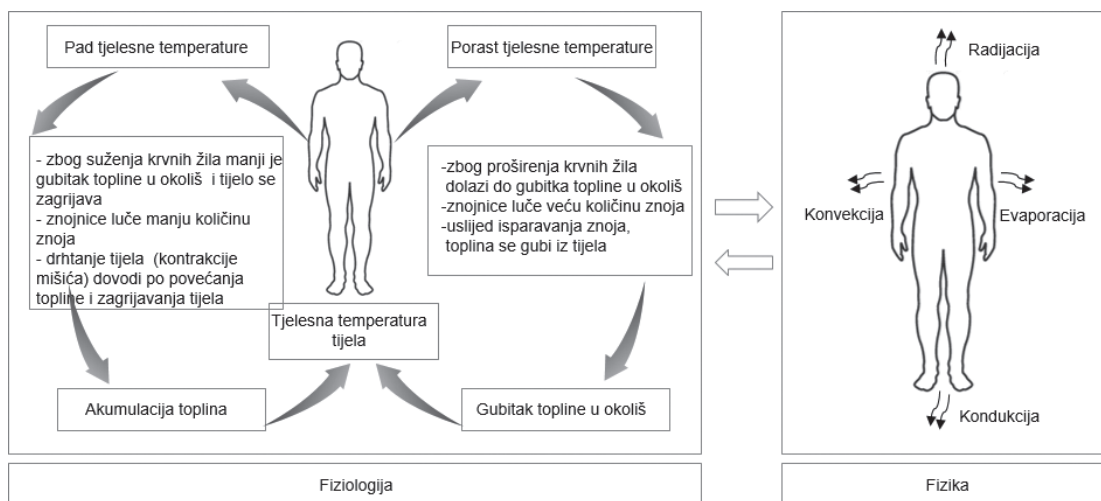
Pad tjelesne temperature

Porast tjelesne temperature

- zbog suženja krvnih žila manji je gubitak topline u okoliš i tijelo se zagrijava
- znojnice luče manju količinu znoja
- drhtanje tijela (kontrakcije mišića) dovodi po povećanja topline i zagrijavanja tijela

-zbog proširenja krvnih žila dolazi do gubitka topline u okoliš
-znojnice luče veću količinu znoja
-uslijed isparavanja znoja, toplina se gubi iz tijela

Tjelesna temperatura tijela

Akumulacija toplina

Gubitak topline u okoliš

Radijacija

Konvekcija

Evaporacija

Kondukcija

Fiziologija

Fizika